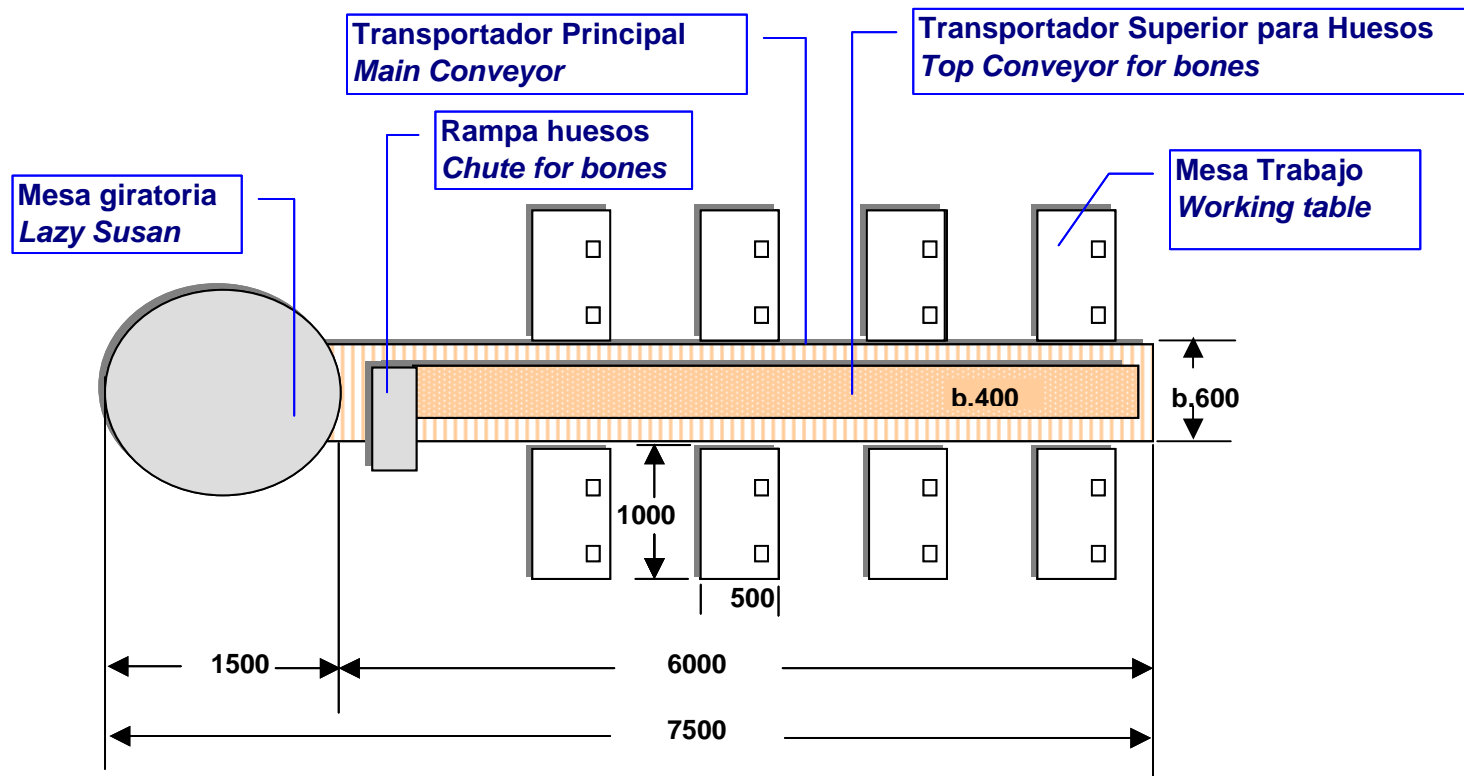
Transportador Principal
Main Conveyor

Transportador Superior para Huesos
Top Conveyor for bones

Rampa huesos
Chute for bones

Mesa giratoria
Lazy Susan

Mesa Trabajo
Working table

b.400

b.600

1000

500

1500

6000

7500